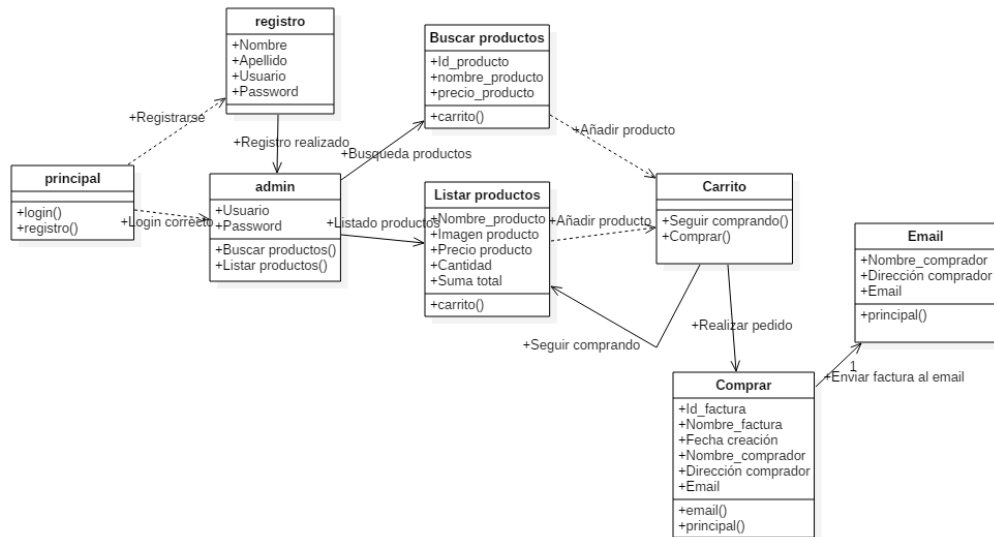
registro
+Nombre
+Apellido
+Usuario
+Password

Buscar productos
+Id_producto
+nombre_producto
+precio_producto
+carrito()

+Registrarse

+Registro realizado

+Busqueda productos

+Añadir producto

principal
+login()
+registro()

+Login correcto

admin
+Usuario
+Password
+Buscar productos()
+Listar productos()

+Listado productos

Listar productos
+Nombre_producto
+Imagen producto
+Precio producto
+Cantidad
+Suma total
+carrito()

+Añadir producto

Carrito
+Seguir comprando()
+Comprar()

Email
+Nombre_comprador
+Dirección comprador
+Email
+principal()

+Realizar pedido

+Seguir comprando

1
+Enviar factura al email

Comprar
+Id_factura
+Nombre_factura
+Fecha creación
+Nombre_comprador
+Dirección comprador
+Email
+email()
+principal()